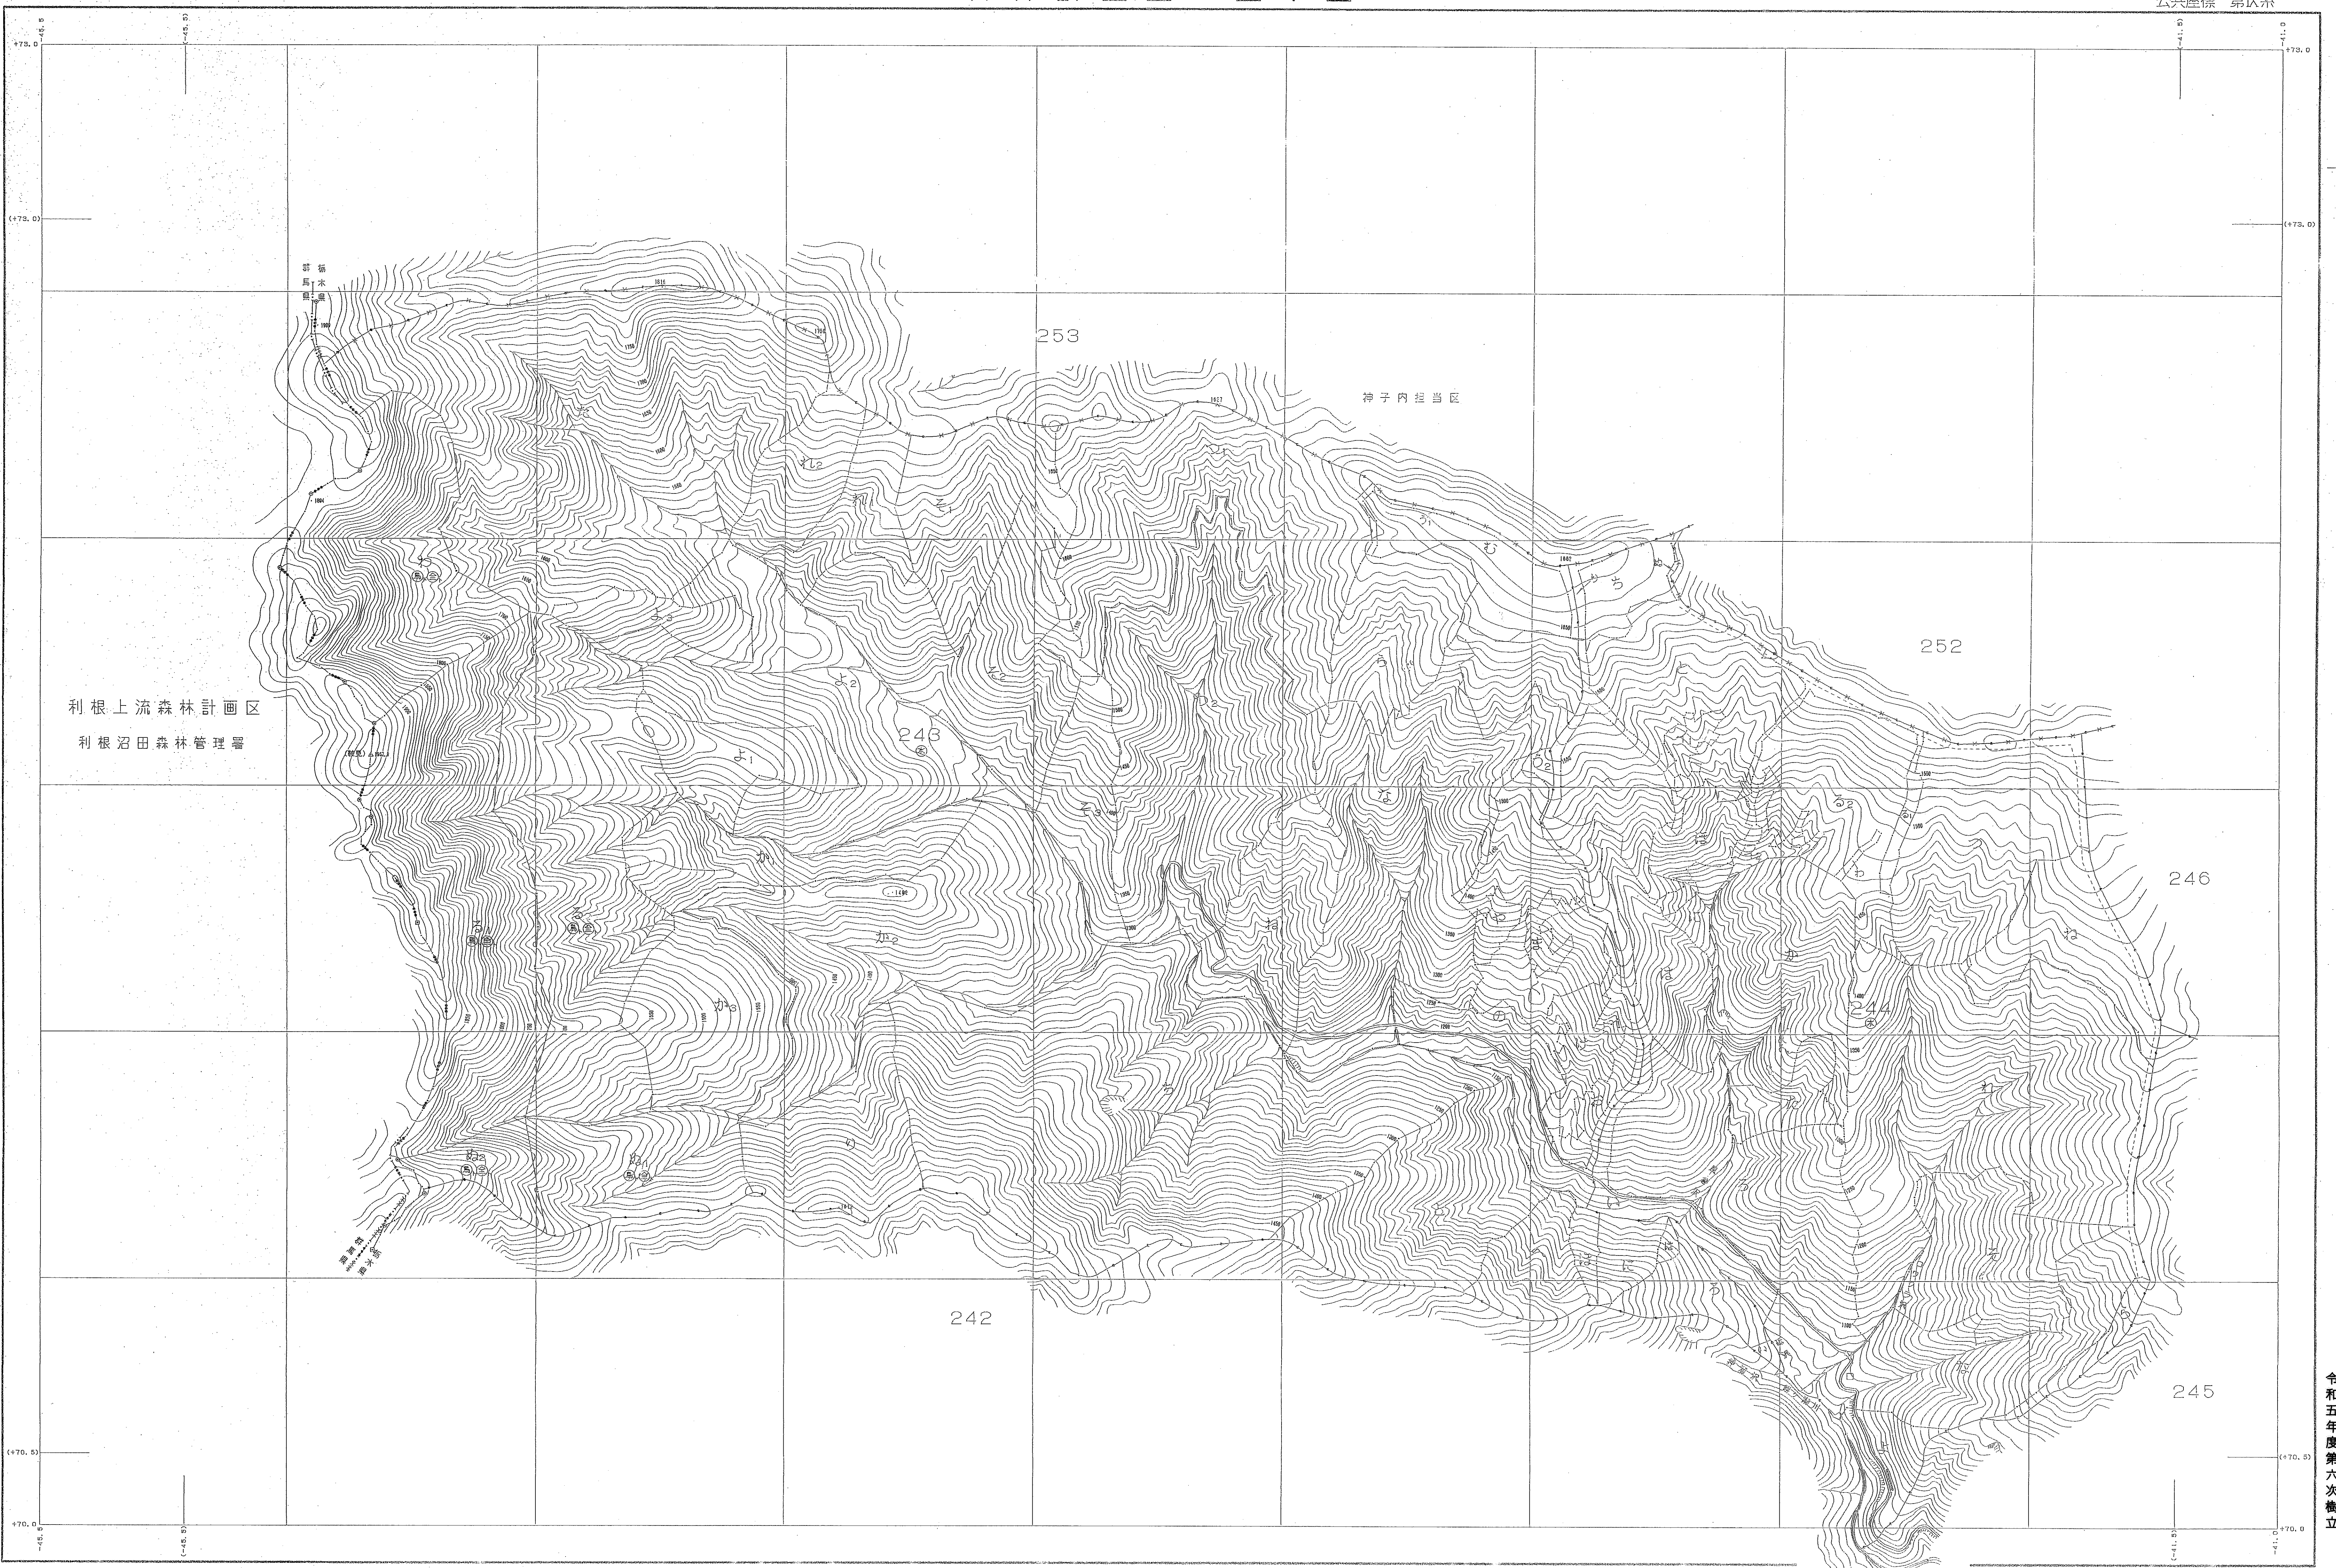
公共座標 第IX系

+73.0
(+73.0)
-45.5
(-45.5)
-41.0
(-41.5)

253

神子内担当区

252

利根上流森林計画区

利根沼田森林管理署

243

よ₃
よ₂
よ₁
れ₁
れ₂
そ₁
そ₂
そ₃
か₁
か₂
か₃
ち₂
ち₁
る₂
る₁
り
ぬ₁
ぬ₂

246

244

242

245

(+70.5)
+70.0
(-45.5)
(-41.5)

令和五年度第六次検討